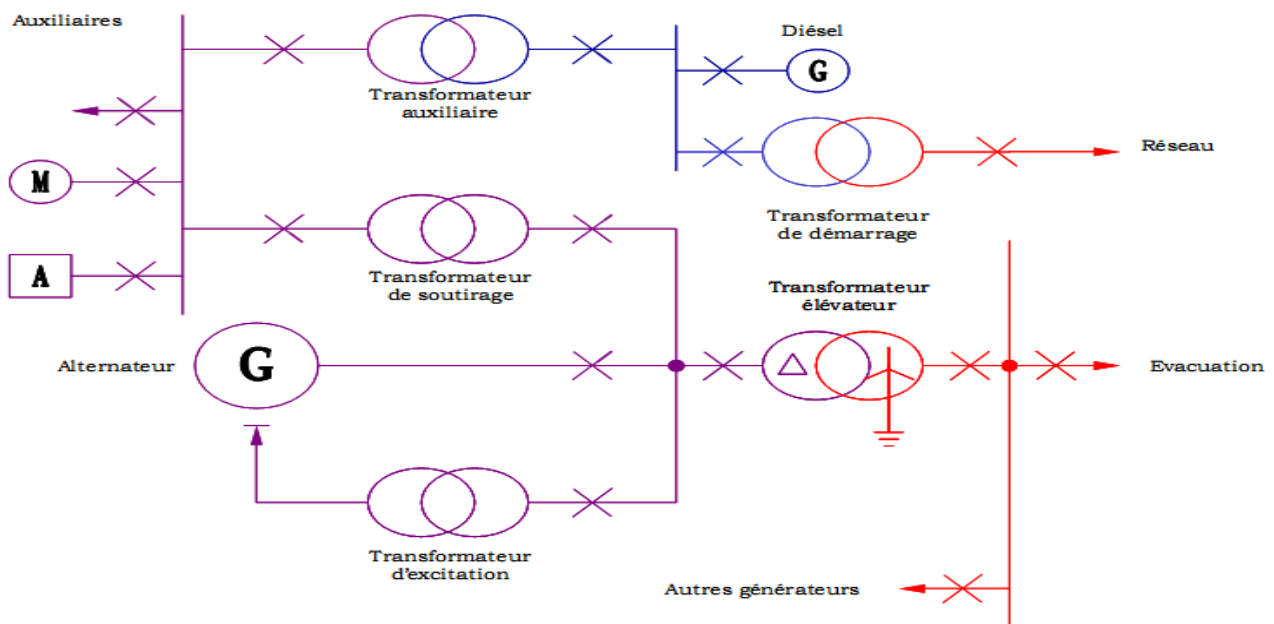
Auxiliaires

Transformateur auxiliaire

Diésel

G

Réseau

M

Transformateur de démarrage

A

Transformateur de soutirage

Transformateur élévateur

Alternateur

G

$\Delta$

Evacuation

Transformateur d'excitation

Autres générateurs